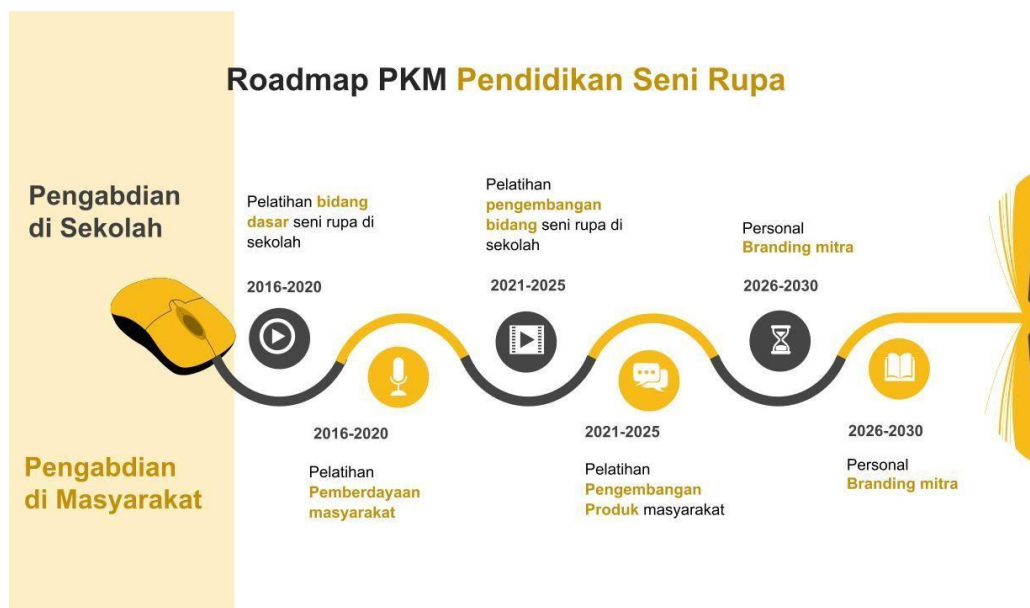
Roadmap PKM Pendidikan Seni Rupa

Pengabdian di Sekolah

Pelatihan bidang dasar seni rupa di sekolah

2016-2020

Pelatihan pengembangan bidang seni rupa di sekolah

2021-2025

Personal Branding mitra

2026-2030

2016-2020

Pelatihan Pemberdayaan masyarakat

2021-2025

Pelatihan Pengembangan Produk masyarakat

2026-2030

Personal Branding mitra

Pengabdian di Masyarakat